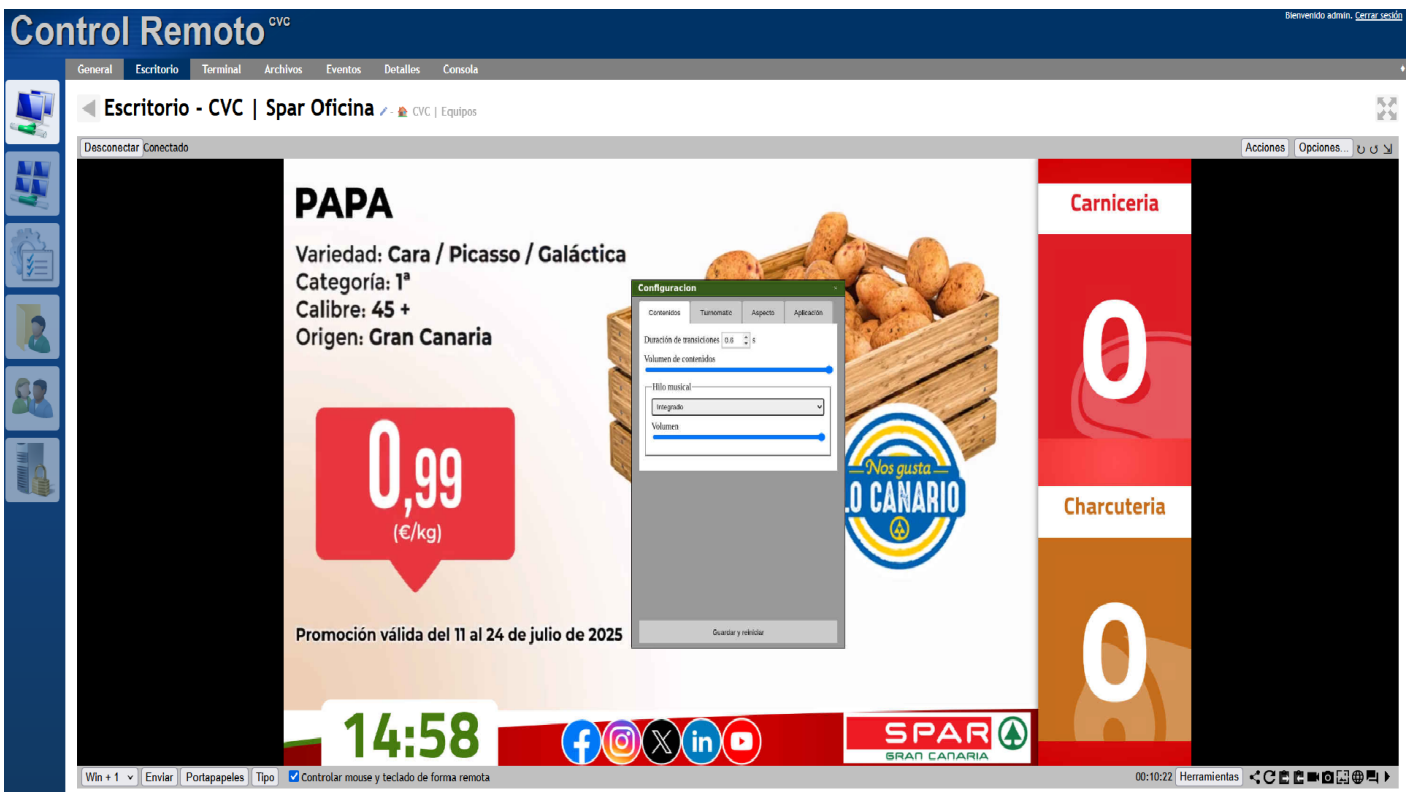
Control Remoto CVC

Bienvenido admin. Cerrar sesión

General Escritorio Terminal Archivos Eventos Detalles Consola

Escritorio - CVC | Spar Oficina CVC | Equipos

Desconectar Conectado

Acciones Opciones...

PAPA

Variedad: Cara / Picasso / Galáctica
Categoría: 1ª
Calibre: 45 +
Origen: Gran Canaria

0,99
(€/kg)

Promoción válida del 11 al 24 de julio de 2025

Configuracion

Contenidos Turnomatic Aspecto Aplicación

Duración de transiciones 0.0 s

Volumen de contenidos

Hilo musical

Integrado

Volumen

Guardar y reiniciar

Nos gusta
LO CANARIO

Carniceria

0

Charcuteria

0

14:58

SPAR
GRAN CANARIA

Win + 1 Enviar Portapapeles Tipo Controlar mouse y teclado de forma remota

00:10:22 Herramientas